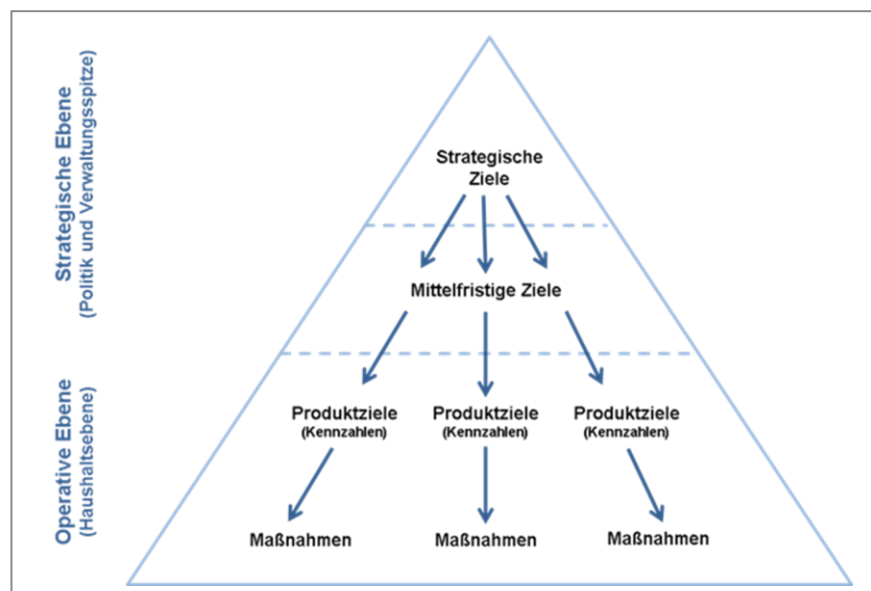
Strategische Ebene
(Politik und Verwaltungsspitze)

Operative Ebene
(Haushaltsebene)

Strategische Ziele

Mittelfristige Ziele

Produktziele
(Kennzahlen)

Produktziele
(Kennzahlen)

Produktziele
(Kennzahlen)

Maßnahmen

Maßnahmen

Maßnahmen